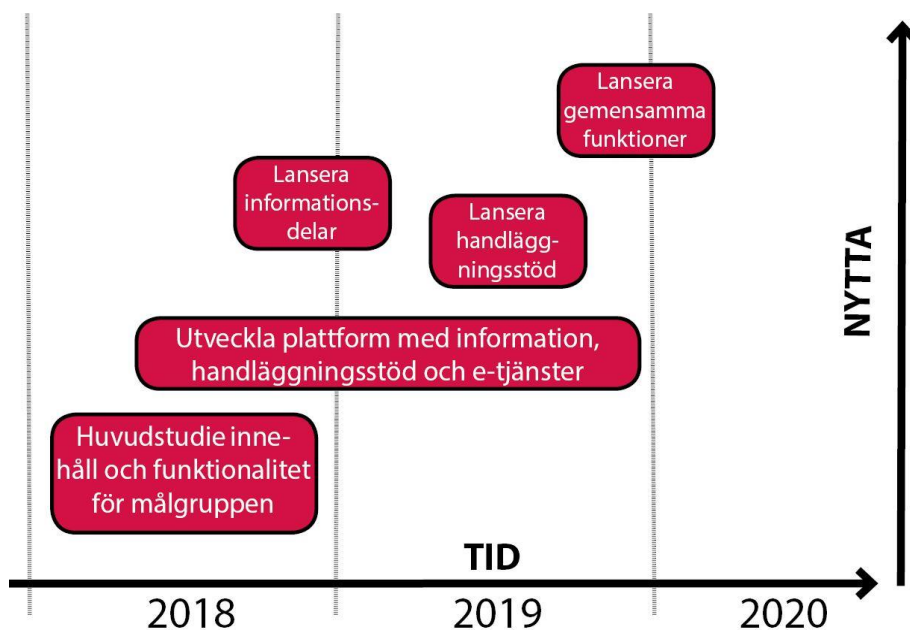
Lansera gemensamma funktioner

Lansera informationsdelar

Lansera handläggningsstöd

NYTTA

Utveckla plattform med information, handläggningsstöd och e-tjänster

Huvudstudie innehåll och funktionalitet för målgruppen

TID

2018

2019

2020